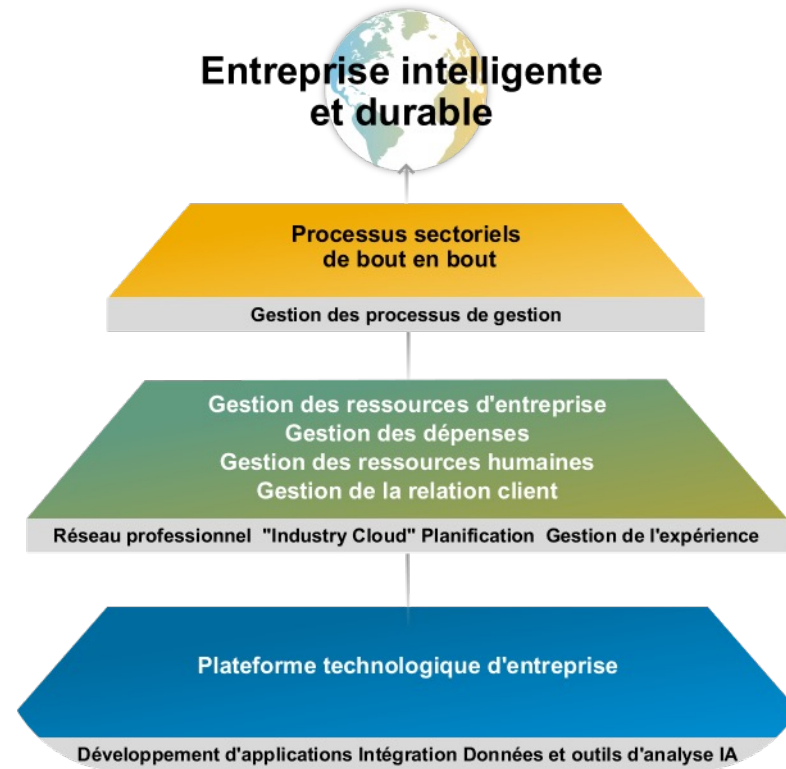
Entreprise intelligente
et durable

Processus sectoriels
de bout en bout

Gestion des processus de gestion

Gestion des ressources d'entreprise
Gestion des dépenses
Gestion des ressources humaines
Gestion de la relation client

Réseau professionnel "Industry Cloud" Planification Gestion de l'expérience

Plateforme technologique d'entreprise

Développement d'applications Intégration Données et outils d'analyse IA